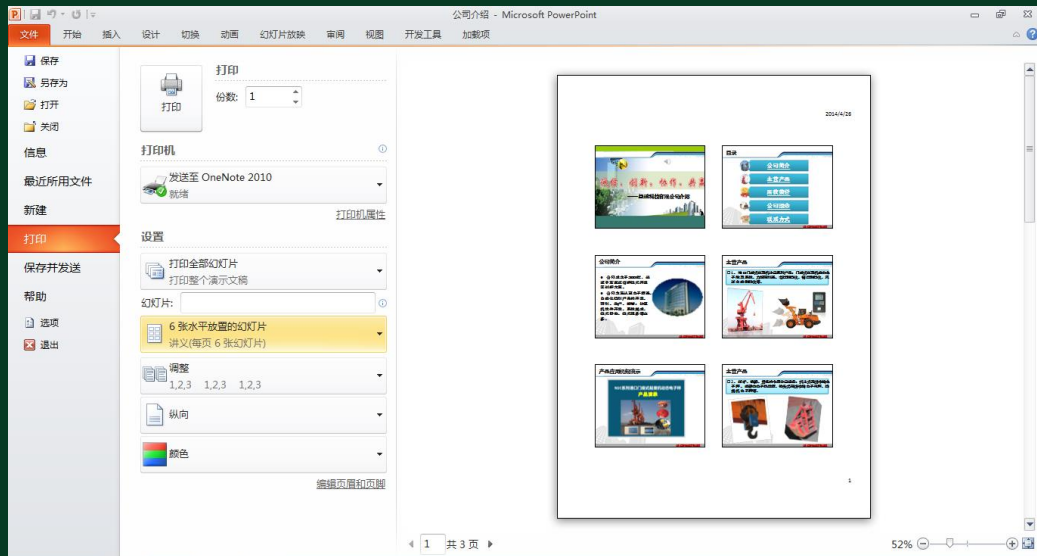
公司介绍 - Microsoft PowerPoint

文件 开始 插入 设计 切换 动画 幻灯片放映 审阅 视图 开发工具 加载项

保存
另存为
打开
关闭
信息
最近所用文件
新建
打印
保存并发送
帮助
选项
退出

打印
份数: 1
打印

打印机
发送至 OneNote 2010
就绪
打印机属性

设置
打印全部幻灯片
打印整个演示文稿
幻灯片:
6 张水平放置的幻灯片
讲义(每页 6 张幻灯片)
调整
1,2,3 1,2,3 1,2,3
纵向
颜色
编辑页眉和页脚

2014/4/26

目录
公司简介
主营产品
发展理念
公司业绩
联系方式

公司简介
主营产品
产品应用案例展示
主营产品

1

1 共 3 页
52%